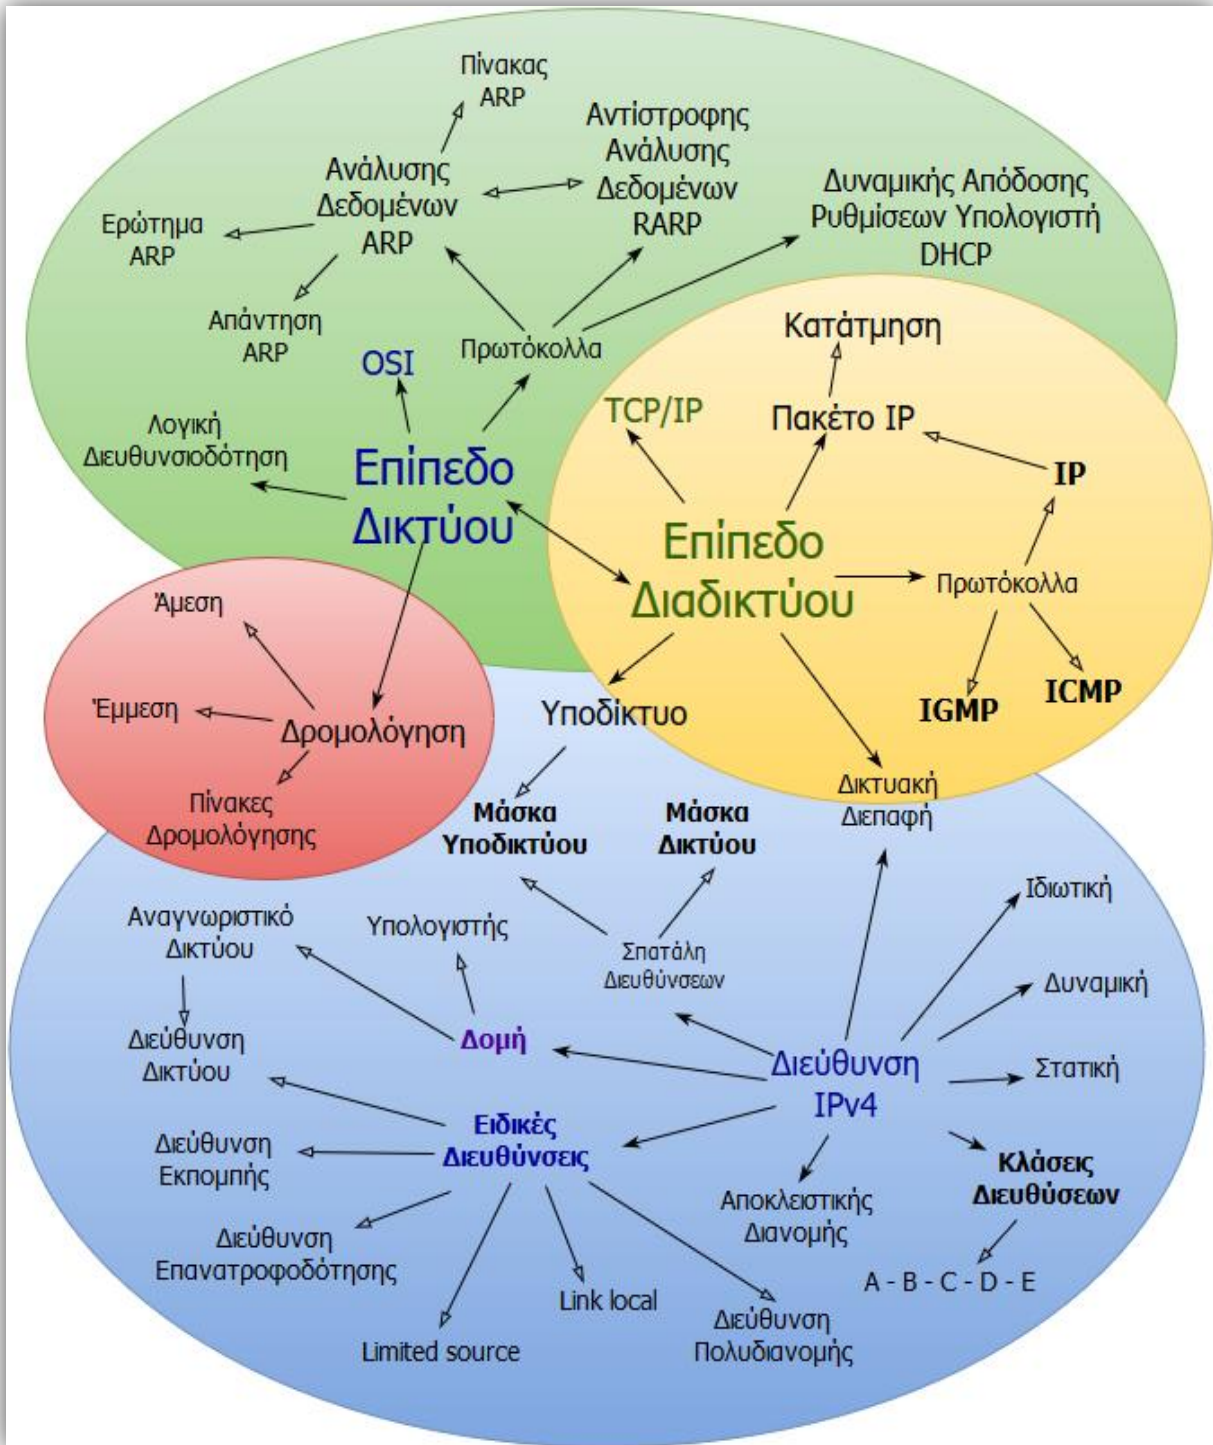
Πίνακας ARP

Αντίστροφης Ανάλυσης Δεδομένων RARP

Ανάλυσης Δεδομένων ARP

Δυναμικής Απόδοσης Ρυθμίσεων Υπολογιστή DHCP

Ερώτημα ARP

Απάντηση ARP

OSI

Πρωτόκολλα

Κατάτμηση

Λογική Διευθυνσιοδότηση

TCP/IP

Πακέτο IP

IP

Επίπεδο Δικτύου

Επίπεδο Διαδικτύου

Πρωτόκολλα

Άμεση

Έμμεση

Δρομολόγηση

Υποδίκτυο

IGMP

ICMP

Πίνακες Δρομολόγησης

Μάσκα Υποδικτύου

Μάσκα Δικτύου

Δικτυακή Διεπαφή

Αναγνωριστικό Δικτύου

Υπολογιστής

Σπατάλη Διευθύνσεων

Ιδιωτική

Δυναμική

Διεύθυνση Δικτύου

Δομή

Διεύθυνση IPv4

Στατική

Ειδικές Διευθύνσεις

Διεύθυνση Εκπομπής

Αποκλειστικής Διανομής

Κλάσεις Διευθύνσεων

Διεύθυνση Επανατροφοδότησης

A - B - C - D - E

Link local

Διεύθυνση Πολυδιανομής

Limited source